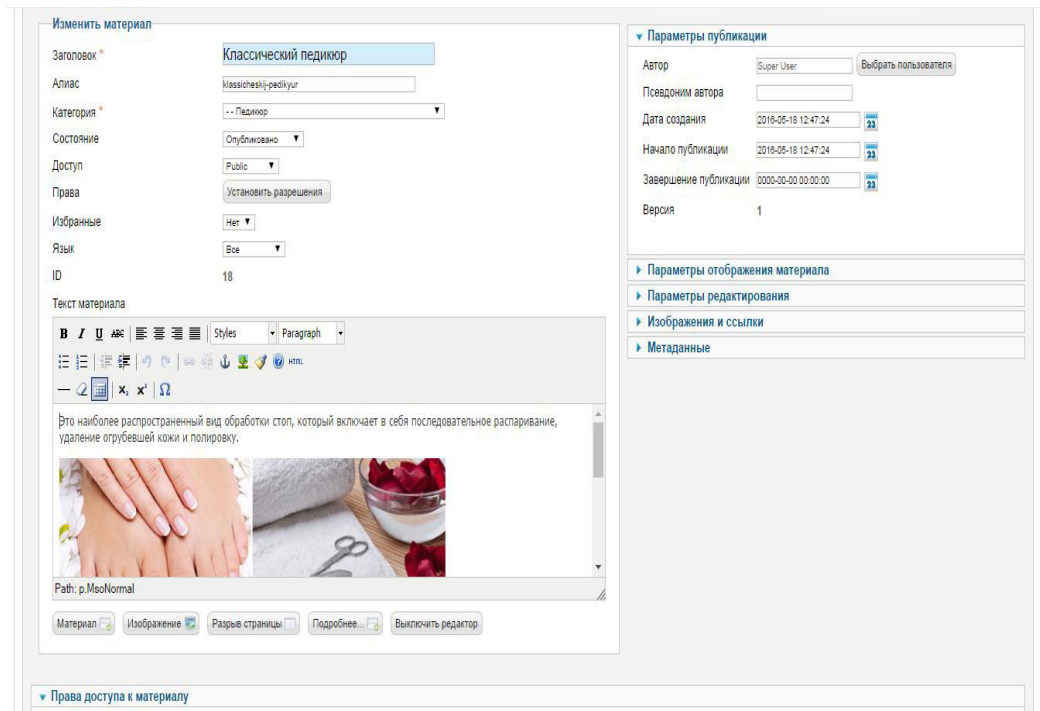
Изменить материал

Заголовок * Классический педикюр

Алиас klassicheskij-pedikyur

Категория * - - Педикюр

Состояние Опубликовано

Доступ Public

Права Установить разрешения

Избранные Нет

Язык Все

ID 18

Текст материала

Styles Paragraph

Это наиболее распространенный вид обработки стоп, который включает в себя последовательное распаривание, удаление огрубевшей кожи и полировку.

Path: p.MsoNormal

Материал Изображение Разрыв страницы Подробнее... Выключить редактор

Параметры публикации

Автор Super User Выбрать пользователя

Псевдоним автора

Дата создания 2016-05-18 12:47:24

Начало публикации 2016-05-18 12:47:24

Завершение публикации 0000-00-00 00:00:00

Версия 1

Параметры отображения материала

Параметры редактирования

Изображения и ссылки

Метаданные

Права доступа к материалу